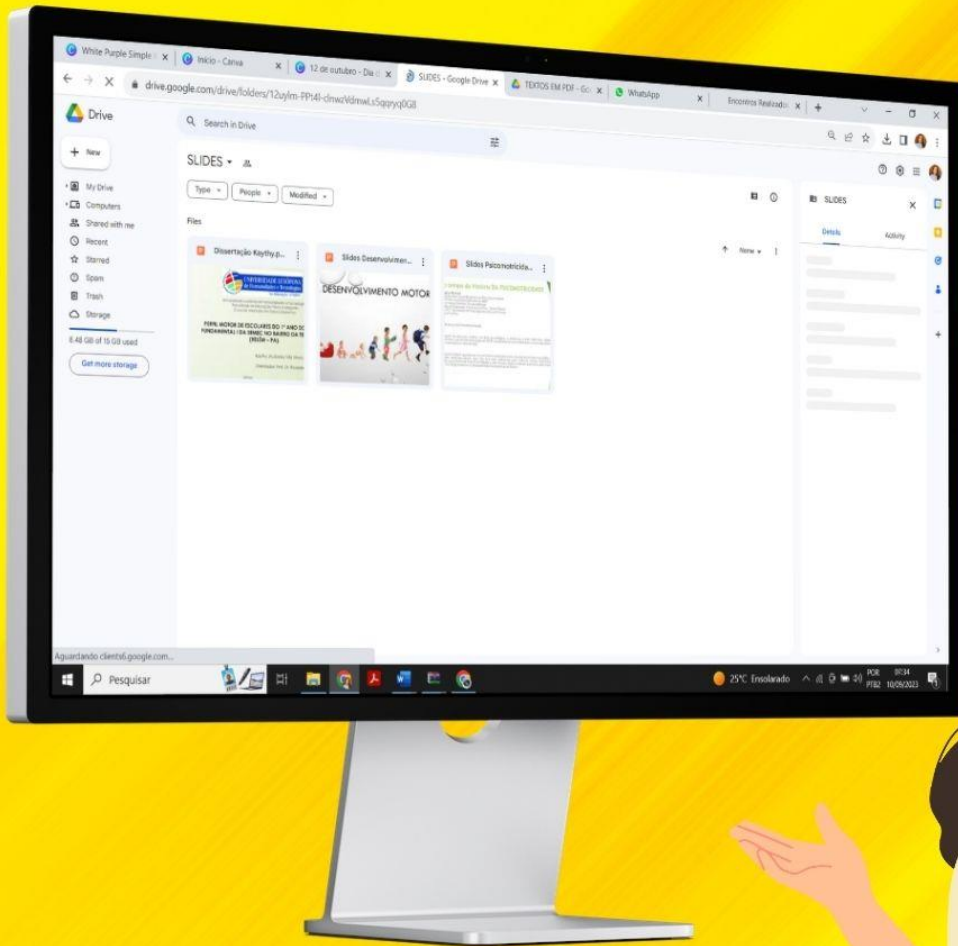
White Purple Simple | Início - Canva | 12 de outubro - Dia | SLIDES - Google Drive | TEXTOS EM PDF - Go | WhatsApp | Encontros Realizado

drive.google.com/drive/folders/12uylm-PPt4l-clnwzVdmwLs5qqryq0G8

Drive

Search in Drive

New

SLIDES

My Drive
Computers
Shared with me
Recent
Starred
Spam
Trash
Storage

6.48 GB of 15 GB used

Get more storage

Type
People
Modified

Files

New

Dissertação Kaythy.p...

Slides Desenvolvimen...

DESENVOLVIMENTO MOTOR

Slides Psicomotricida...

PERFIL MOTOR DE ESCOLARES DO 1º ANO DO FUNDAMENTAL I DA SEMEC NO BAIRRO DA TE (BELÉM – PA)

SLIDES

Details

Activity

Aguardando clients6.google.com...

Pesquisar

25°C Ensolarado

POR PTB2

07:34 10/09/2023